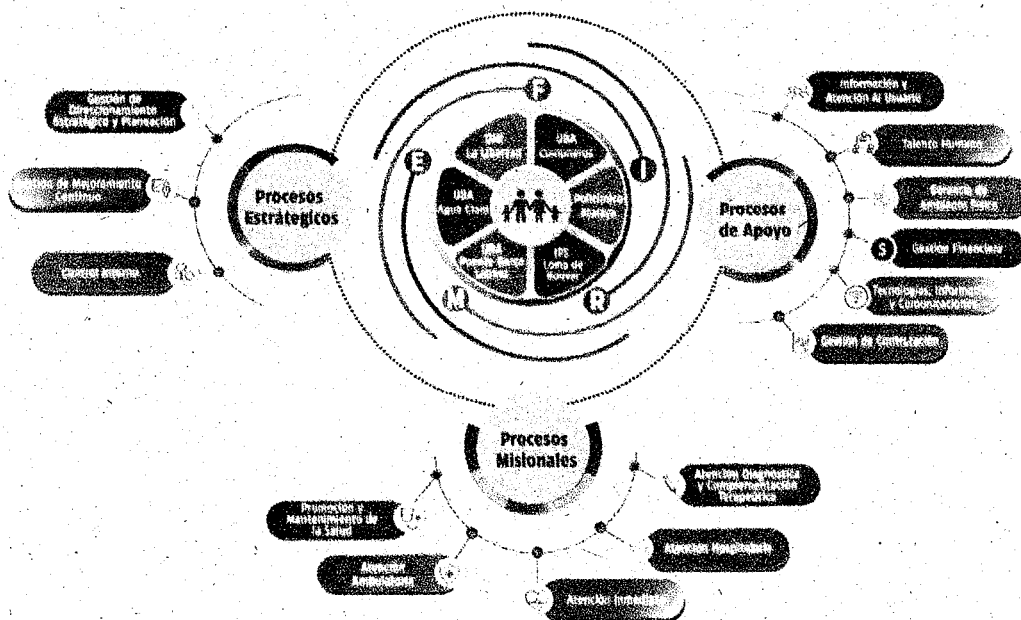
Gestión de Direccionamiento Estratégico y Planeación

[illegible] de Mejoramiento Continuo

Control Interno

Procesos Estratégicos

F

E

I

M

R

UMI La Libertad

USA Comuneros

USA Agua Clara

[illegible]

USA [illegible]

IPS Loma de Bolívar

Procesos de Apoyo

Información y Atención Al Usuario

Talento Humano

Gerencia de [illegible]

Gestión Financiera

Tecnologías, Información y Comunicaciones

Gestión de Contratación

Procesos Misionales

Promoción y Mantenimiento de la Salud

Atención Ambulatoria

Atención Inmediata

Atención Hospitalaria

Atención Diagnóstica y Complementación Terapéutica